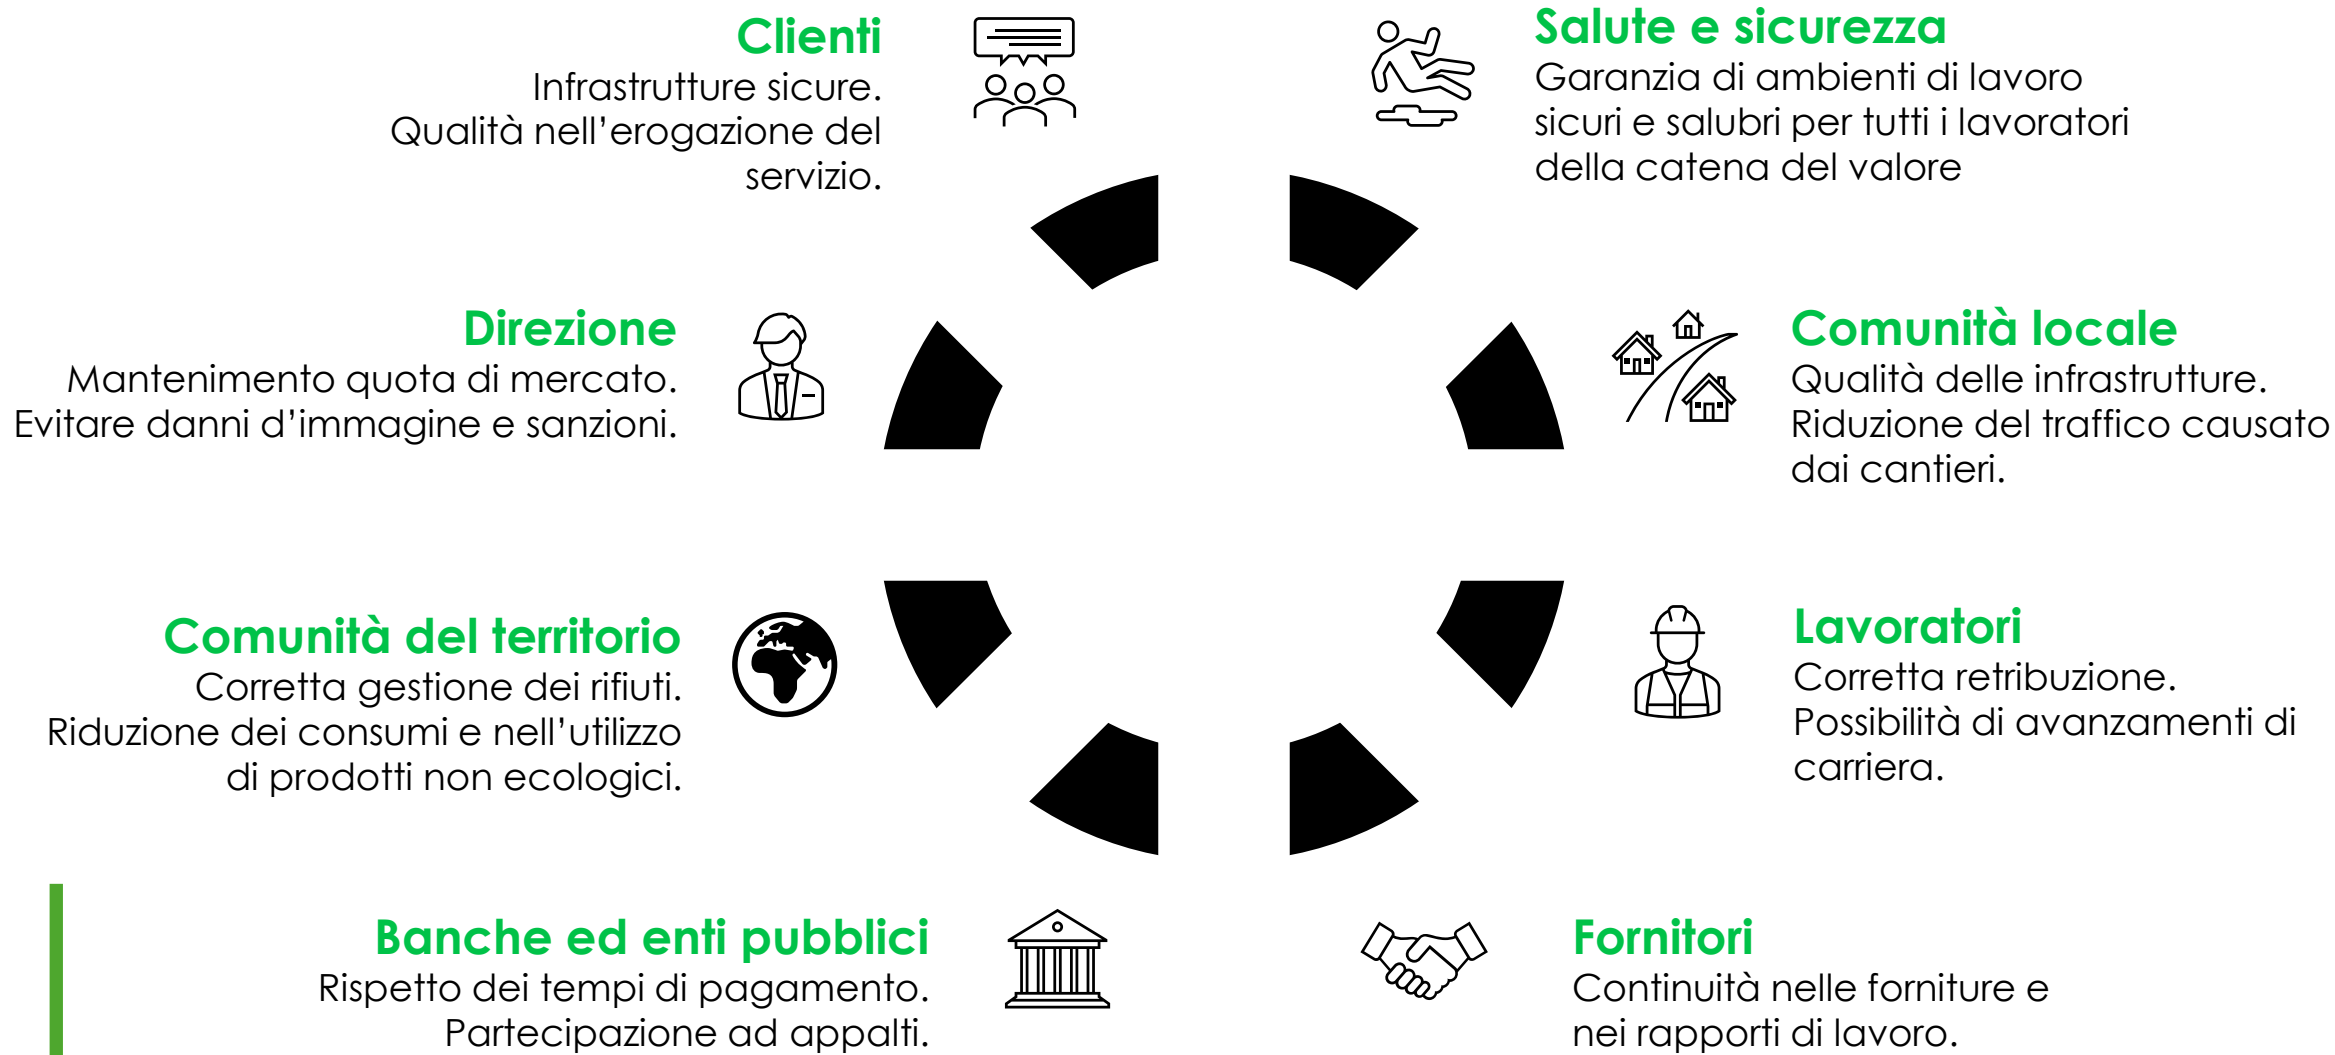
Clienti
Infrastrutture sicure. Qualità nell'erogazione del servizio.

Salute e sicurezza
Garanzia di ambienti di lavoro sicuri e salubri per tutti i lavoratori della catena del valore

Direzione
Mantenimento quota di mercato. Evitare danni d'immagine e sanzioni.

Comunità locale
Qualità delle infrastrutture. Riduzione del traffico causato dai cantieri.

Comunità del territorio
Corretta gestione dei rifiuti. Riduzione dei consumi e nell'utilizzo di prodotti non ecologici.

Lavoratori
Corretta retribuzione. Possibilità di avanzamenti di carriera.

Banche ed enti pubblici
Rispetto dei tempi di pagamento. Partecipazione ad appalti.

Fornitori
Continuità nelle forniture e nei rapporti di lavoro.